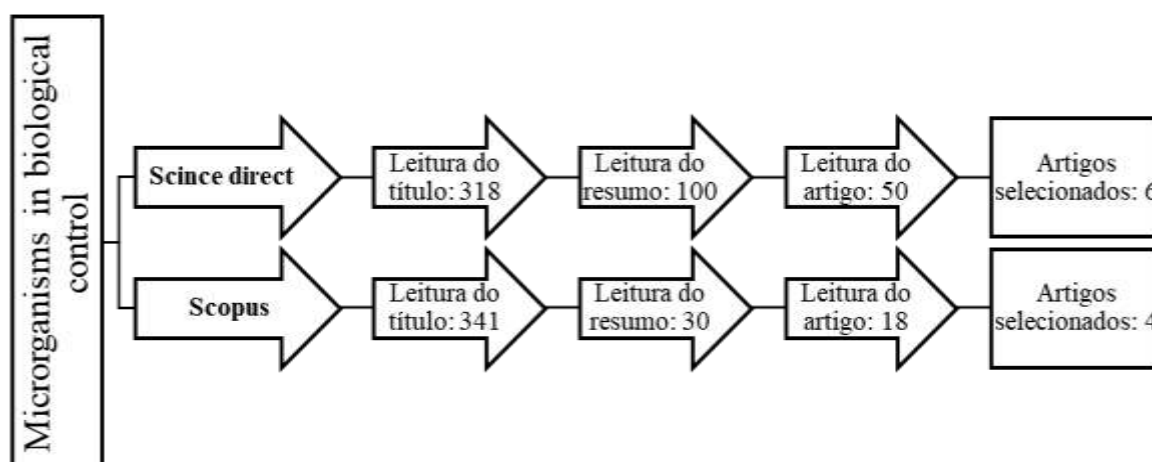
Microrganisms in biological control

Scince direct

Leitura do título: 318

Leitura do resumo: 100

Leitura do artigo: 50

Artigos selecionados: 6

Scopus

Leitura do título: 341

Leitura do resumo: 30

Leitura do artigo: 18

Artigos selecionados: 4